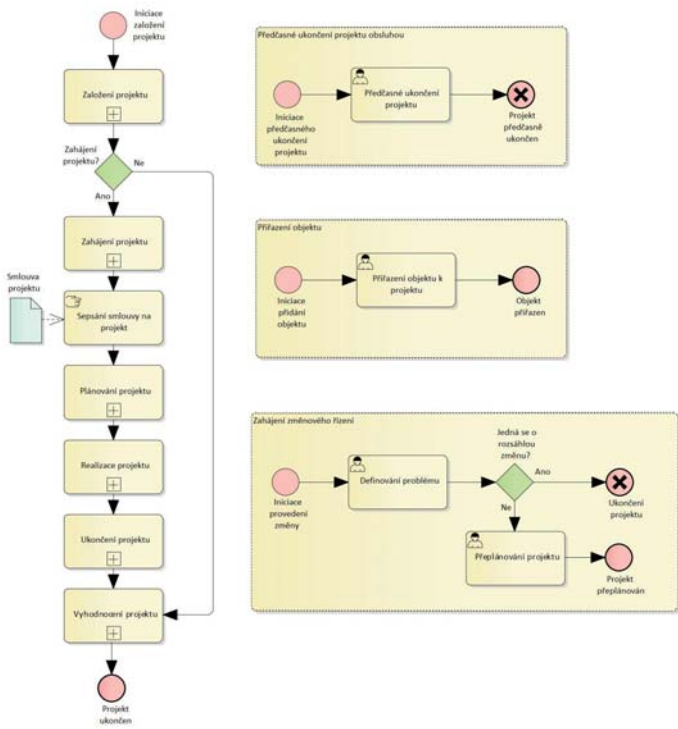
Iniciace založení projektu

Založení projektu

Zahájení projektu?

Ne

Ano

Zahájení projektu

Smlouva projektu

Sepsání smlouvy na projekt

Plánování projektu

Realizace projektu

Ukončení projektu

Vyhodnocení projektu

Projekt ukončen

Předčasné ukončení projektu obsluhou

Iniciace předčasného ukončení projektu

Předčasné ukončení projektu

Projekt předčasně ukončen

Přiřazení objektu

Iniciace přidání objektu

Přiřazení objektu k projektu

Objekt přiřazen

Zahájení změnového řízení

Iniciace provedení změny

Definování problému

Jedná se o rozsáhlou změnu?

Ano

Ne

Ukončení projektu

Přeplánování projektu

Projekt přeplánován